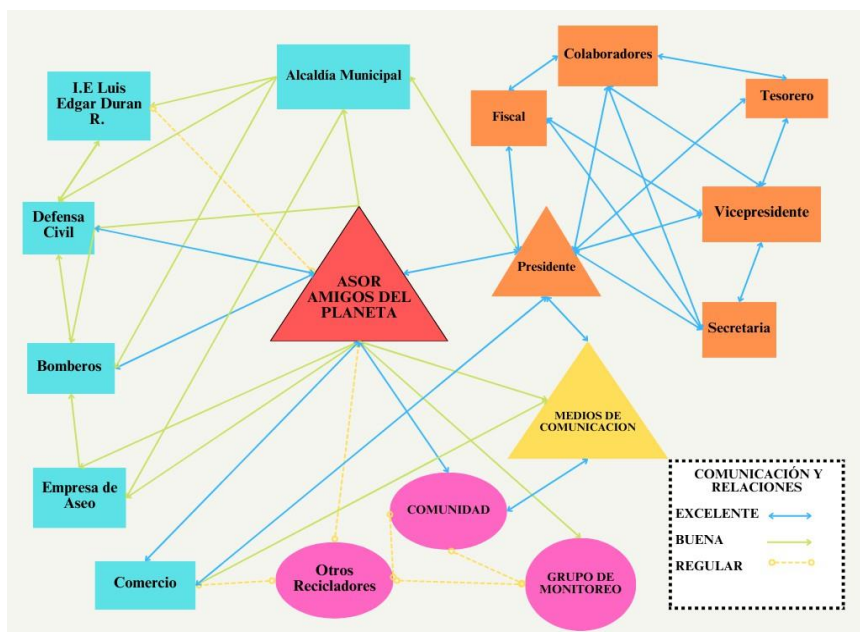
I.E Luis Edgar Duran R.

Alcaldía Municipal

Colaboradores

Fiscal

Tesorero

Defensa Civil

ASOR AMIGOS DEL PLANETA

Presidente

Vicepresidente

Secretaria

Bomberos

MEDIOS DE COMUNICACION

Empresa de Aseo

COMUNIDAD

COMUNICACIÓN Y RELACIONES

EXCELENTE

BUENA

REGULAR

Comercio

Otros Recicladores

GRUPO DE MONITOREO